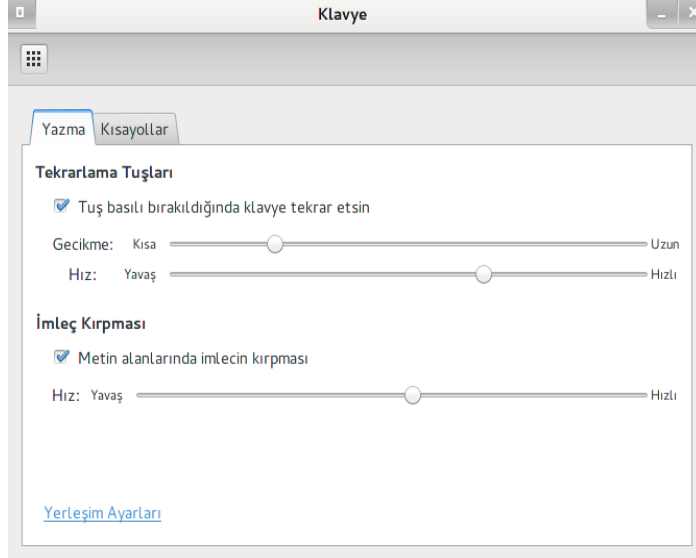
Klavye

Yazma | Kısayollar

Tekrarlama Tuşları

Tuş basılı bırakıldığında klavye tekrar etsin

Gecikme: Kısa Uzun

Hız: Yavaş Hızlı

İmleç Kırpması

Metin alanlarında imlecin kırpması

Hız: Yavaş Hızlı

Yerleşim Ayarları